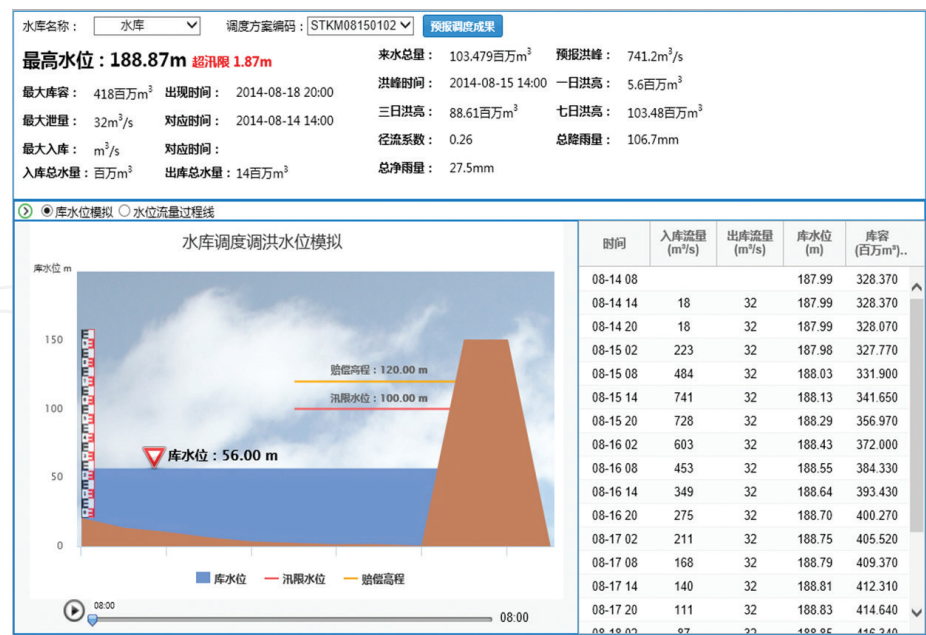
水库名称： 水库 调度方案编码：STKM08150102 预报调度成果

最高水位：188.87m 超汛限 1.87m

最大库容： 418百万$m^3$ 出现时间： 2014-08-18 20:00

最大泄量： 32$m^3/s$ 对应时间： 2014-08-14 14:00

最大入库： $m^3/s$ 对应时间：

入库总水量：百万$m^3$ 出库总水量：14百万$m^3$

来水总量： 103.479百万$m^3$ 预报洪峰： 741.2$m^3/s$

洪峰时间： 2014-08-15 14:00 一日洪亮： 5.6百万$m^3$

三日洪亮： 88.61百万$m^3$ 七日洪亮： 103.48百万$m^3$

径流系数： 0.26 总降雨量： 106.7mm

总净雨量： 27.5mm

库水位模拟 水位流量过程线

水库调度调洪水位模拟

库水位 m

150

100

50

0

赔偿高程：120.00 m

汛限水位：100.00 m

库水位：56.00 m

库水位 汛限水位 赔偿高程

08:00

08:00

| 时间 | 入库流量 ($m^3/s$) | 出库流量 ($m^3/s$) | 库水位 (m) | 库容 (百万$m^3$).. |
|---|---|---|---|---|
| 08-14 08 | | | 187.99 | 328.370 |
| 08-14 14 | 18 | 32 | 187.99 | 328.370 |
| 08-14 20 | 18 | 32 | 187.99 | 328.070 |
| 08-15 02 | 223 | 32 | 187.98 | 327.770 |
| 08-15 08 | 484 | 32 | 188.03 | 331.900 |
| 08-15 14 | 741 | 32 | 188.13 | 341.650 |
| 08-15 20 | 728 | 32 | 188.29 | 356.970 |
| 08-16 02 | 603 | 32 | 188.43 | 372.000 |
| 08-16 08 | 453 | 32 | 188.55 | 384.330 |
| 08-16 14 | 349 | 32 | 188.64 | 393.430 |
| 08-16 20 | 275 | 32 | 188.70 | 400.270 |
| 08-17 02 | 211 | 32 | 188.75 | 405.520 |
| 08-17 08 | 168 | 32 | 188.79 | 409.370 |
| 08-17 14 | 140 | 32 | 188.81 | 412.310 |
| 08-17 20 | 111 | 32 | 188.83 | 414.640 |
| 08-18 02 | 87 | 32 | 188.85 | 416.340 |